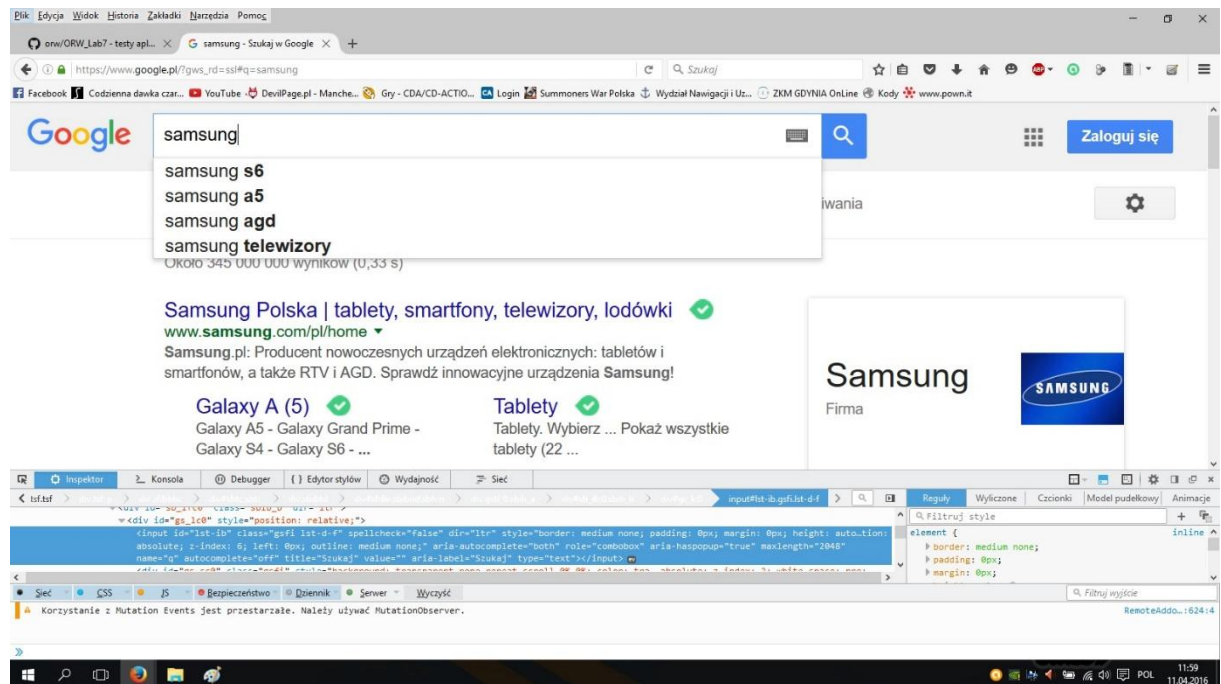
Plik Edycja Widok Historia Zakładki Narzędzia Pomoc

orw/ORW_Lab7 - testy apl... × samsung - Szukaj w Google × +

https://www.google.pl/?gws_rd=ssl#q=samsung

Szukaj

Facebook Codzienna dawka czar... YouTube DevilPage.pl - Manche... Gry - CDA/CD-ACTIO... Login Summoners War Polska Wydział Nawigacji i Uz... ZKM GDYNIA OnLine Kody www.pown.it

Google

samsung

Zaloguj się

samsung s6
samsung a5
samsung agd
samsung telewizory

iwania

Około 345 000 000 wyników (0,33 s)

Samsung Polska | tablety, smartfony, telewizory, lodówki
www.samsung.com/pl/home ▾
Samsung.pl: Producent nowoczesnych urządzeń elektronicznych: tabletów i smartfonów, a także RTV i AGD. Sprawdź innowacyjne urządzenia Samsung!

Galaxy A (5)
Galaxy A5 - Galaxy Grand Prime - Galaxy S4 - Galaxy S6 - ...

Tablety
Tablety. Wybierz ... Pokaż wszystkie tablety (22 ...

Samsung
Firma

SAMSUNG

Inspektor Konsola Debugger { } Edytor stylów Wydajność Sieć

tsf.tsf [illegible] input#lst-ib.gsfi.lst-d-f

Reguły Wyliczone Czcionki Model pudełkowy Animacje

▾<div id="gs_lc0" style="position: relative;">
<input id="lst-ib" class="gsfi lst-d-f" spellcheck="false" dir="ltr" style="border: medium none; padding: 0px; margin: 0px; height: auto…tion: absolute; z-index: 6; left: 0px; outline: medium none;" aria-autocomplete="both" role="combobox" aria-haspopup="true" maxlength="2048" name="q" autocomplete="off" title="Szukaj" value="" aria-label="Szukaj" type="text"></input>

Filtruj style
element { inline
border: medium none;
padding: 0px;
margin: 0px;

Sieć CSS JS Bezpieczeństwo Dziennik Serwer Wyczyść

Filtruj wyjście

Korzystanie z Mutation Events jest przestarzałe. Należy używać MutationObserver.

RemoteAddo...:624:4

POL 11:59 11.04.2016